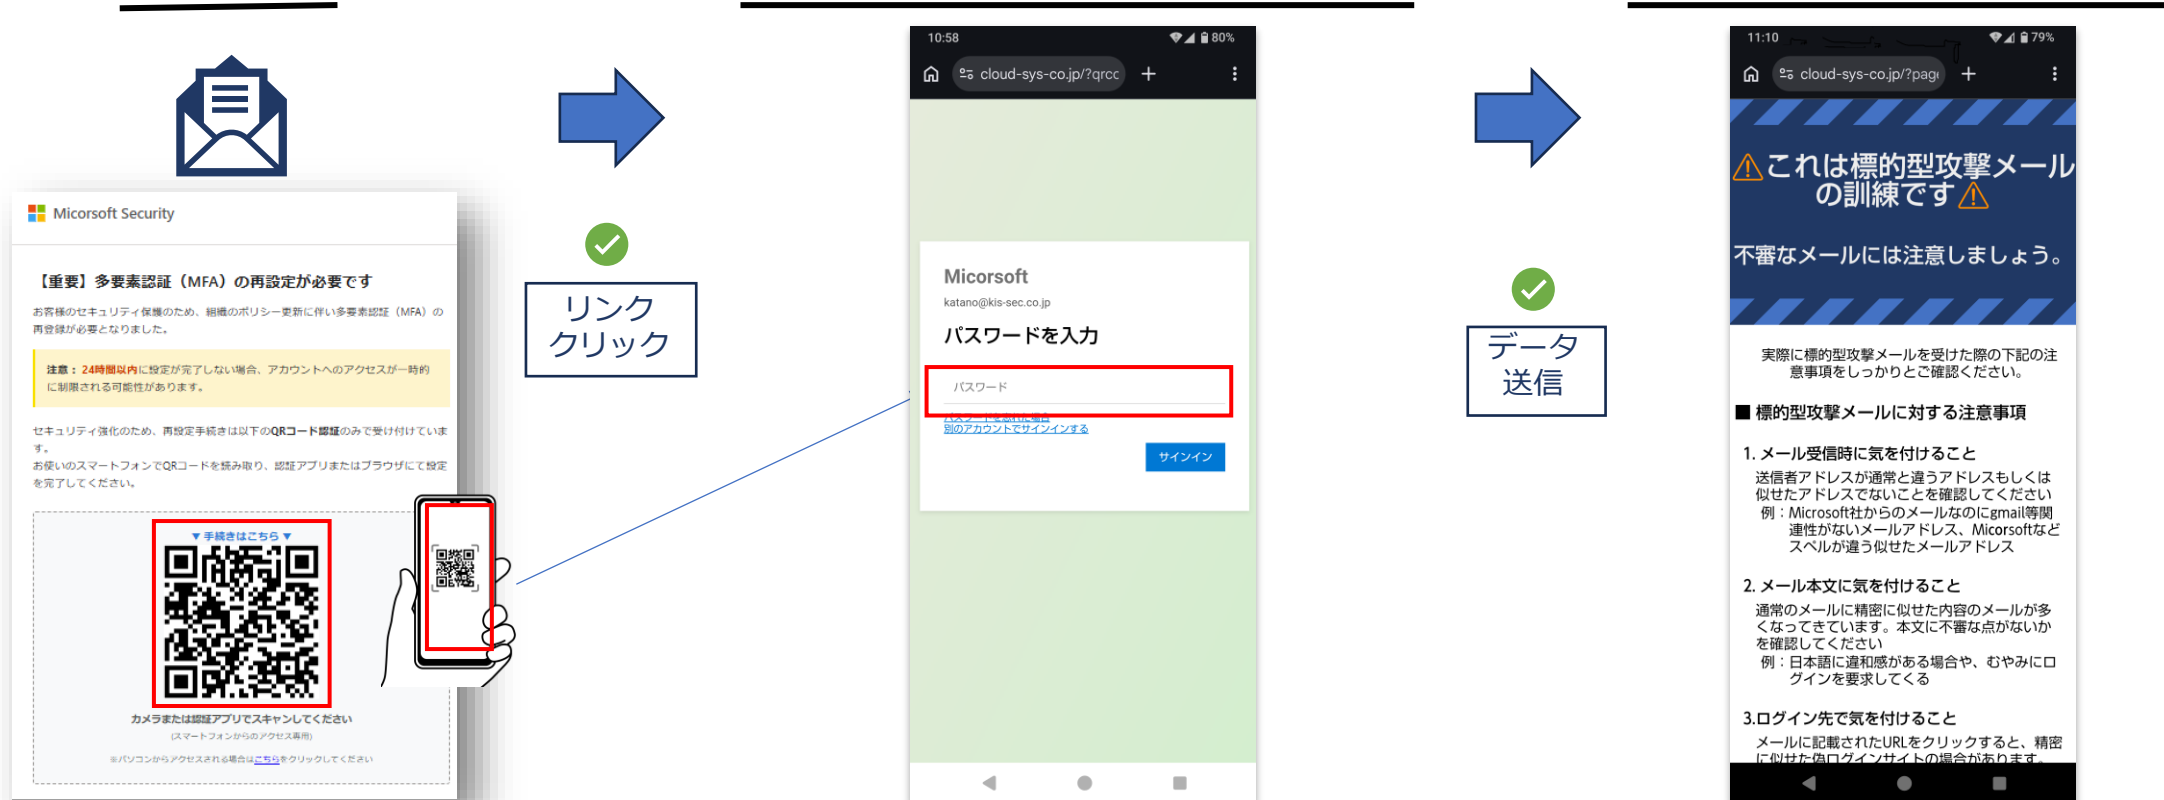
Micorsoft Security

【重要】多要素認証（MFA）の再設定が必要です

お客様のセキュリティ保護のため、組織のポリシー更新に伴い多要素認証（MFA）の再登録が必要となりました。

注意：24時間以内に設定が完了しない場合、アカウントへのアクセスが一時的に制限される可能性があります。

セキュリティ強化のため、再設定手続きは以下のQRコード認証のみで受け付けています。
お使いのスマートフォンでQRコードを読み取り、認証アプリまたはブラウザにて設定を完了してください。

▼手続きはこちら▼

カメラまたは認証アプリでスキャンしてください
(スマートフォンからのアクセス専用)
※パソコンからアクセスされる場合はこちらをクリックしてください

リンク
クリック

10:58 80%
cloud-sys-co.jp/?qrcc

Micorsoft
katano@kis-sec.co.jp
パスワードを入力
パスワード
パスワードを忘れた場合
別のアカウントでサインインする
サインイン

データ
送信

11:10 79%
cloud-sys-co.jp/?page

⚠これは標的型攻撃メールの訓練です⚠
不審なメールには注意しましょう。

実際に標的型攻撃メールを受けた際の下記の注意事項をしっかりとご確認ください。

■ 標的型攻撃メールに対する注意事項

1. メール受信時に気を付けること
送信者アドレスが通常と違うアドレスもしくは似せたアドレスでないことを確認してください
例：Microsoft社からのメールなのにgmail等関連性がないメールアドレス、Micorsoftなどスペルが違う似せたメールアドレス

2. メール本文に気を付けること
通常のメールに精密に似せた内容のメールが多くなってきています。本文に不審な点がないかを確認してください
例：日本語に違和感がある場合や、むやみにログインを要求してくる

3.ログイン先で気を付けること
メールに記載されたURLをクリックすると、精密に似せた偽ログインサイトの場合があります。